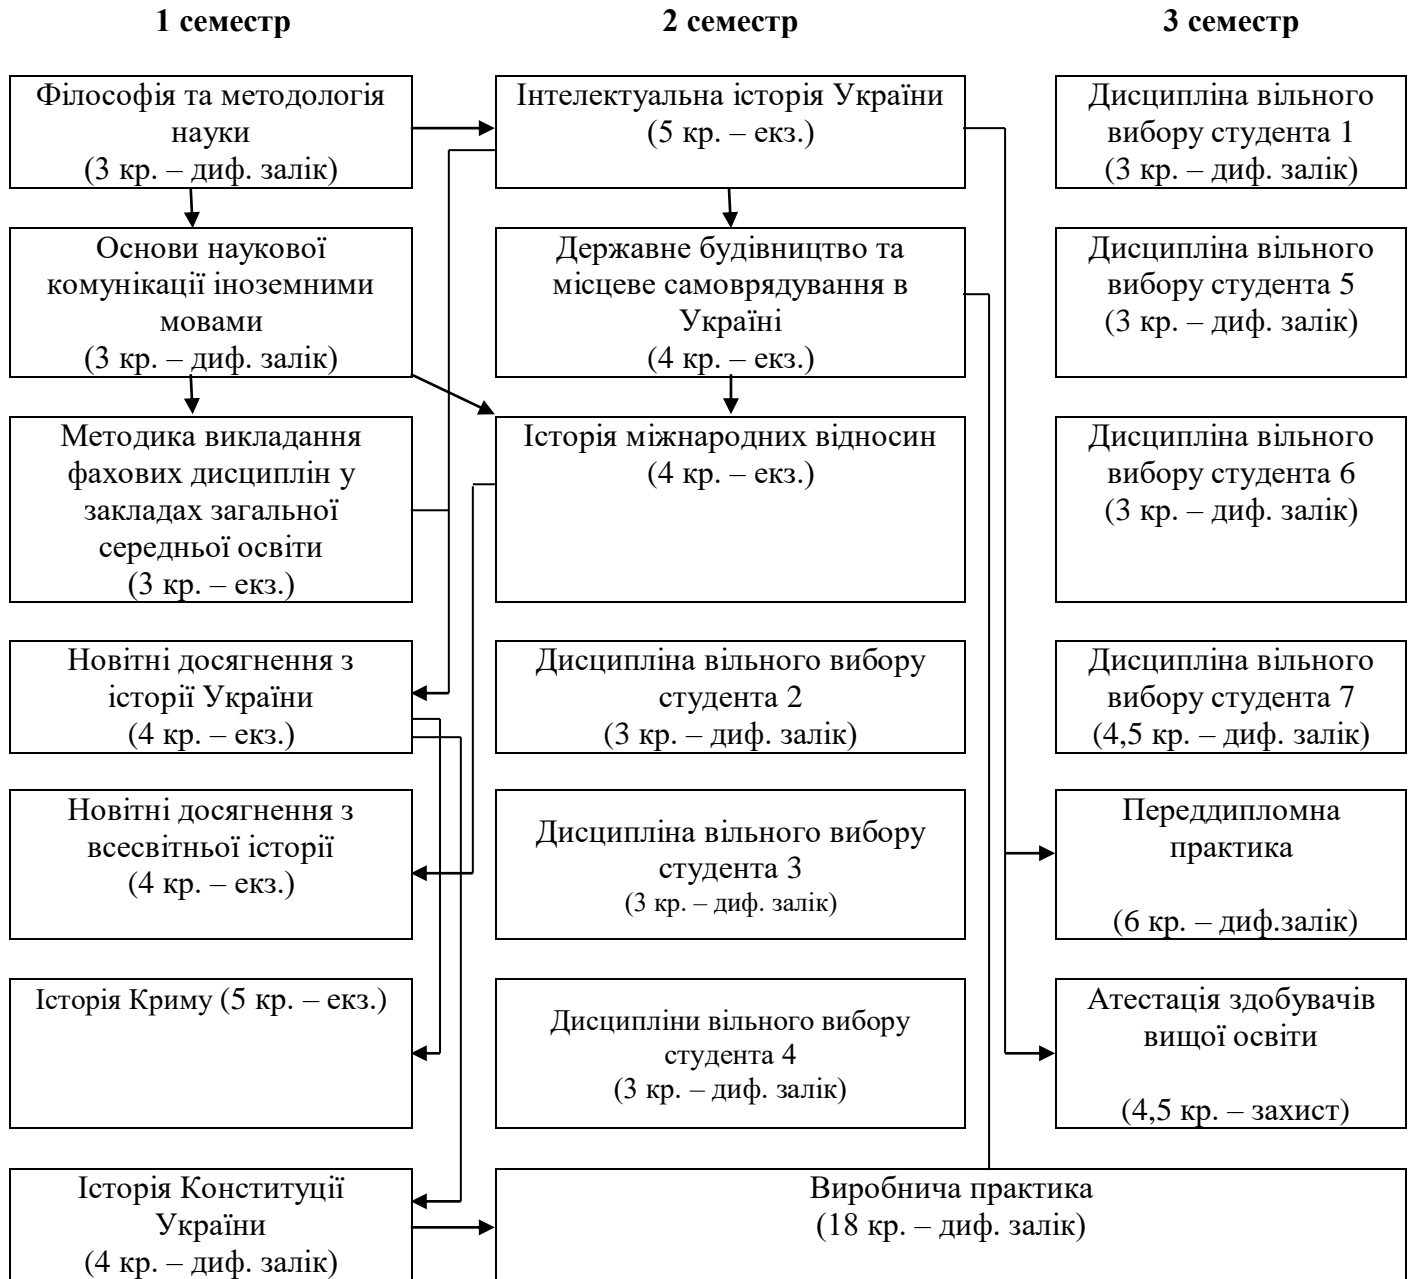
1 семестр

2 семестр

3 семестр

Філософія та методологія науки
(3 кр. – диф. залік)

Основи наукової комунікації іноземними мовами
(3 кр. – диф. залік)

Методика викладання фахових дисциплін у закладах загальної середньої освіти
(3 кр. – екз.)

Новітні досягнення з історії України
(4 кр. – екз.)

Новітні досягнення з всесвітньої історії
(4 кр. – екз.)

Історія Криму (5 кр. – екз.)

Історія Конституції України
(4 кр. – диф. залік)

Інтелектуальна історія України
(5 кр. – екз.)

Державне будівництво та місцеве самоврядування в Україні
(4 кр. – екз.)

Історія міжнародних відносин
(4 кр. – екз.)

Дисципліна вільного вибору студента 2
(3 кр. – диф. залік)

Дисципліна вільного вибору студента 3
(3 кр. – диф. залік)

Дисципліни вільного вибору студента 4
(3 кр. – диф. залік)

Виробнича практика
(18 кр. – диф. залік)

Дисципліна вільного вибору студента 1
(3 кр. – диф. залік)

Дисципліна вільного вибору студента 5
(3 кр. – диф. залік)

Дисципліна вільного вибору студента 6
(3 кр. – диф. залік)

Дисципліна вільного вибору студента 7
(4,5 кр. – диф. залік)

Переддипломна практика

(6 кр. – диф.залік)

Атестація здобувачів вищої освіти

(4,5 кр. – захист)